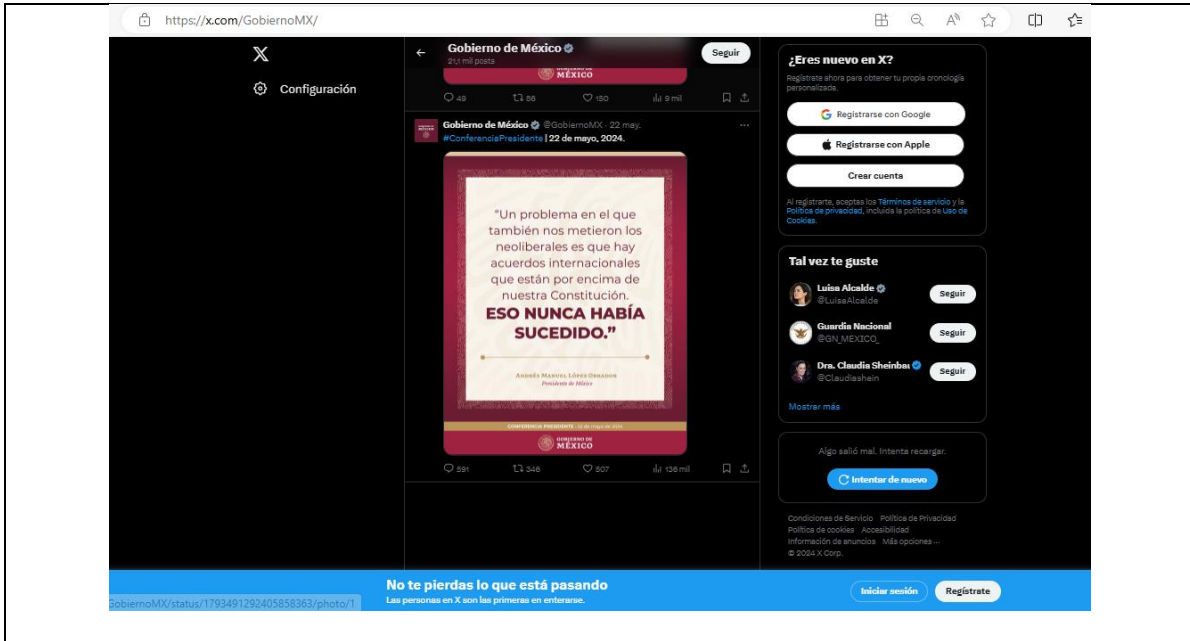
https://x.com/GobiernoMX/

Configuración

Gobierno de México
21,1 mil posts
Seguir

GOBIERNO DE MÉXICO

49 86 150 9 mil

Gobierno de México @GobiernoMX · 22 may.
#ConferenciaPresidente | 22 de mayo, 2024.

"Un problema en el que también nos metieron los neoliberales es que hay acuerdos internacionales que están por encima de nuestra Constitución. ESO NUNCA HABÍA SUCEDIDO."

ANDRÉS MANUEL LÓPEZ OBRADOR
Presidente de México

CONFERENCIA PRESIDENTE | 22 de mayo de 2024

GOBIERNO DE MÉXICO

591 346 507 136 mil

¿Eres nuevo en X?
Regístrate ahora para obtener tu propia cronología personalizada.
Registrarse con Google
Registrarse con Apple
Crear cuenta
Al registrarte, aceptas los Términos de servicio y la Política de privacidad, incluida la política de Uso de Cookies.

Tal vez te guste
Luisa Alcalde @LuisaAlcalde Seguir
Guardia Nacional @GN_MEXICO_ Seguir
Dra. Claudia Sheinbau @Claudiashein Seguir
Mostrar más

Algo salió mal. Intenta recargar.
Intentar de nuevo

Condiciones de Servicio Política de Privacidad Política de cookies Accesibilidad Información de anuncios Más opciones ...
© 2024 X Corp.

No te pierdas lo que está pasando
Las personas en X son las primeras en enterarse.
Iniciar sesión
Regístrate

GobiernoMX/status/1793491292405858363/photo/1